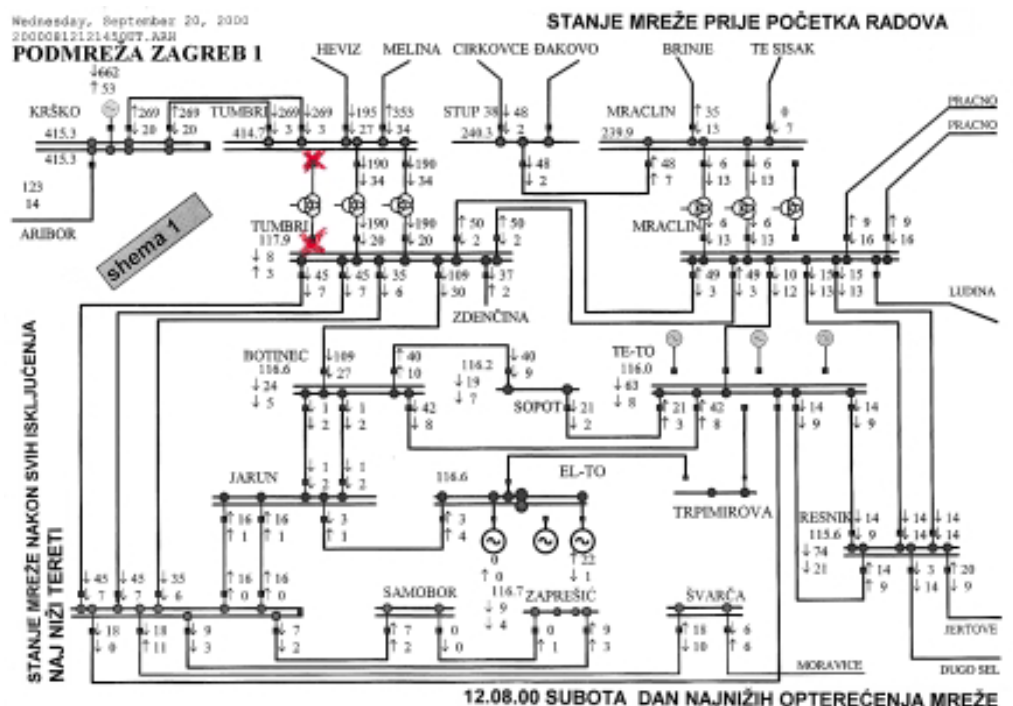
Wednesday, September 20, 2000
20000812121450T.ARH
PODMREŽA ZAGREB 1

STANJE MREŽE PRIJE POČETKA RADOVA

HEVIZ MELINA CIRKOVCE ĐAKOVO BRINJE TE SISAK

↓662
↑53

KRŠKO
415.3
415.3

↑269 ↓20 ↑269 ↓20

TUMBRI
414.7
↓269 ↓3 ↓269 ↓3

↓195 ↓27 ↑353 ↓34

STUP 38 ↓48
240.3 ↓2

MRACLIN
239.9
↑35 ↓13
0 ↓7

PRACNO
PRACNO

123
14
ARIBOR

↓190 ↓34 ↓190 ↓34

↓48 ↓2

↑48 ↑7

↓6 ↓13 ↓6 ↓13

shema 1

↓190 ↓20 ↓190 ↓20

TUMBRI
117.9
↓8
↑3

↑50 ↓2 ↑50 ↓2

MRACLIN
↓6 ↓13 ↓6 ↓13

↑9 ↓16 ↑9 ↓16

↓45 ↓7 ↓45 ↓7 ↓35 ↓6 ↓109 ↓30 ↓37 ↑2

↓49 ↓3 ↓49 ↓3 ↓10 ↓12 ↓15 ↓13 ↓15 ↓13

LUDINA

ZDENČINA

STANJE MREŽE NAKON SVIH ISKLJUČENJA
NAJ NIŽI TERETI

BOTINEC
116.6
↓24
↓5

↓109 ↓27

↑40 ↓10

116.2 ↓40 ↓9
↓19
↓7

TE-TO
116.0
↓63
↓8

↓1 ↓2 ↓1 ↓2 ↓42 ↓8

SOPOT ↓21 ↓2

↓21 ↑3 ↑42 ↑8

↓14 ↓9 ↓14 ↓9

↓1 ↓2 ↓1 ↓2

JARUN

116.6

EL-TO

↑16 ↑1 ↑16 ↑1

↓3 ↑1

↑3 ↑4

TRPIMIROVA

RESNIK ↓14 ↓9
115.6 ↓74
↓21

↓14 ↓14 ↓14 ↓14

↓45 ↓7 ↓45 ↓7 ↓35 ↓6

↑16 ↑0 ↑16 ↑0

↑0 ↑0
116.7
↓9
↓4

↑22 ↓1

↑14 ↑9 ↓3 ↑14 ↑20 ↓9

SAMOBOR

ZAPREŠIĆ

ŠVARČA

↓18 ↓0 ↓18 ↑11 ↓9 ↓3 ↓7 ↓2

↑7 ↑2 ↓0 ↓0

↓0 ↑1 ↑9 ↑3

↑18 ↓10 ↓6 ↑6

JERTOVE

MORAVICE

DUGO SEL

12.08.00 SUBOTA DAN NAJNIŽIH OPTEREĆENJA MREŽE